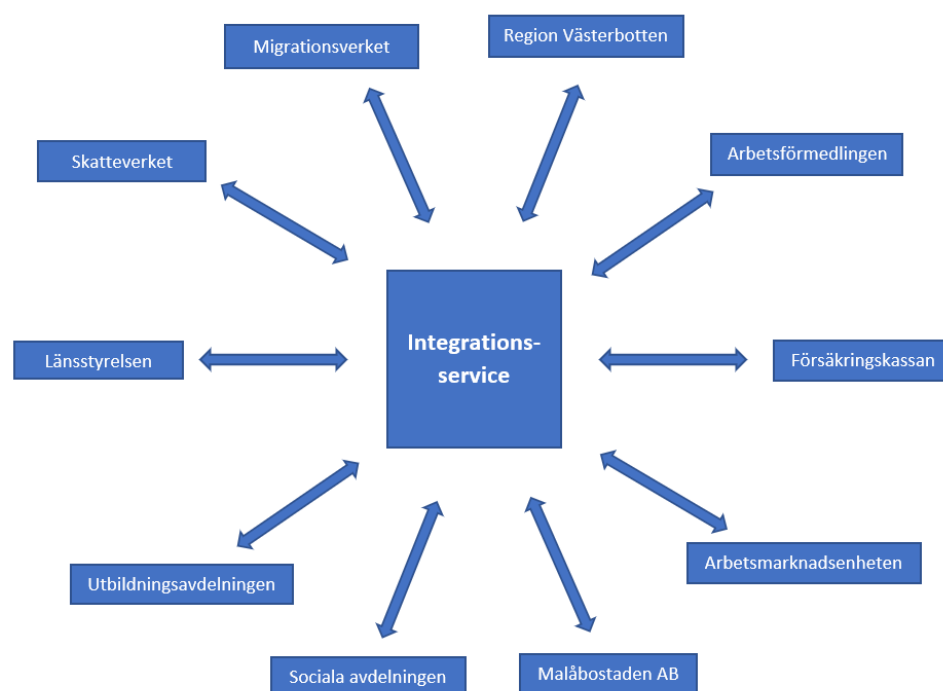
Migrationsverket

Region Västerbotten

Skatteverket

Arbetsförmedlingen

Integrations-service

Länsstyrelsen

Försäkringskassan

Arbetsmarknadsenheten

Utbildningsavdelningen

Sociala avdelningen

Malåbostaden AB